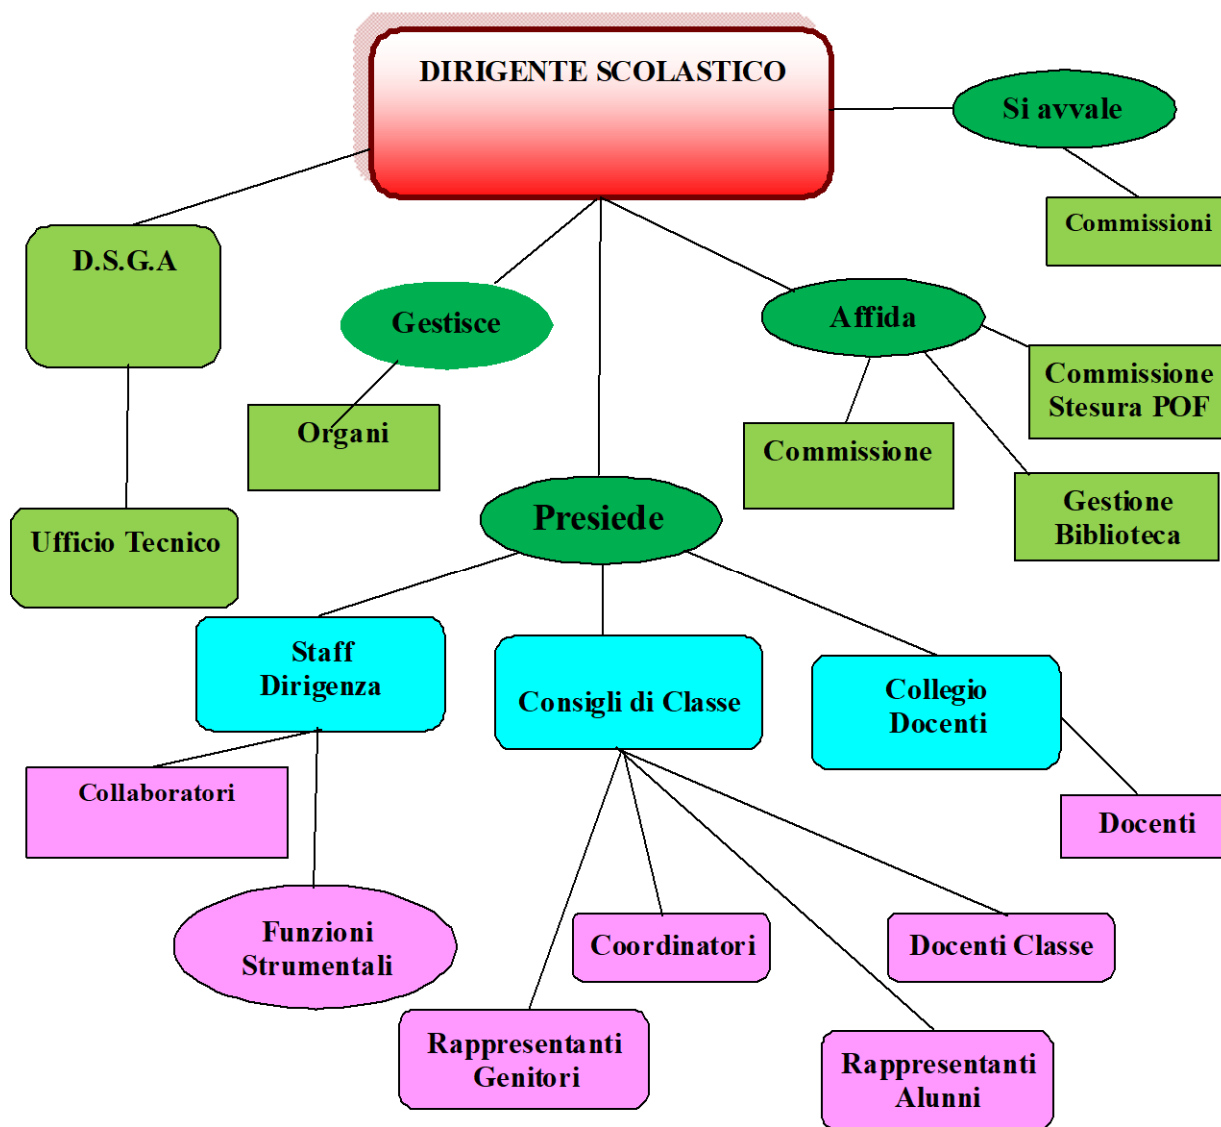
DIRIGENTE SCOLASTICO

Si avvale

Commissioni

D.S.G.A

Gestisce

Affida

Organi

Commissione Stesura POF

Commissione

Gestione Biblioteca

Ufficio Tecnico

Presiede

Staff Dirigenza

Consigli di Classe

Collegio Docenti

Collaboratori

Docenti

Funzioni Strumentali

Coordinatori

Docenti Classe

Rappresentanti Genitori

Rappresentanti Alunni